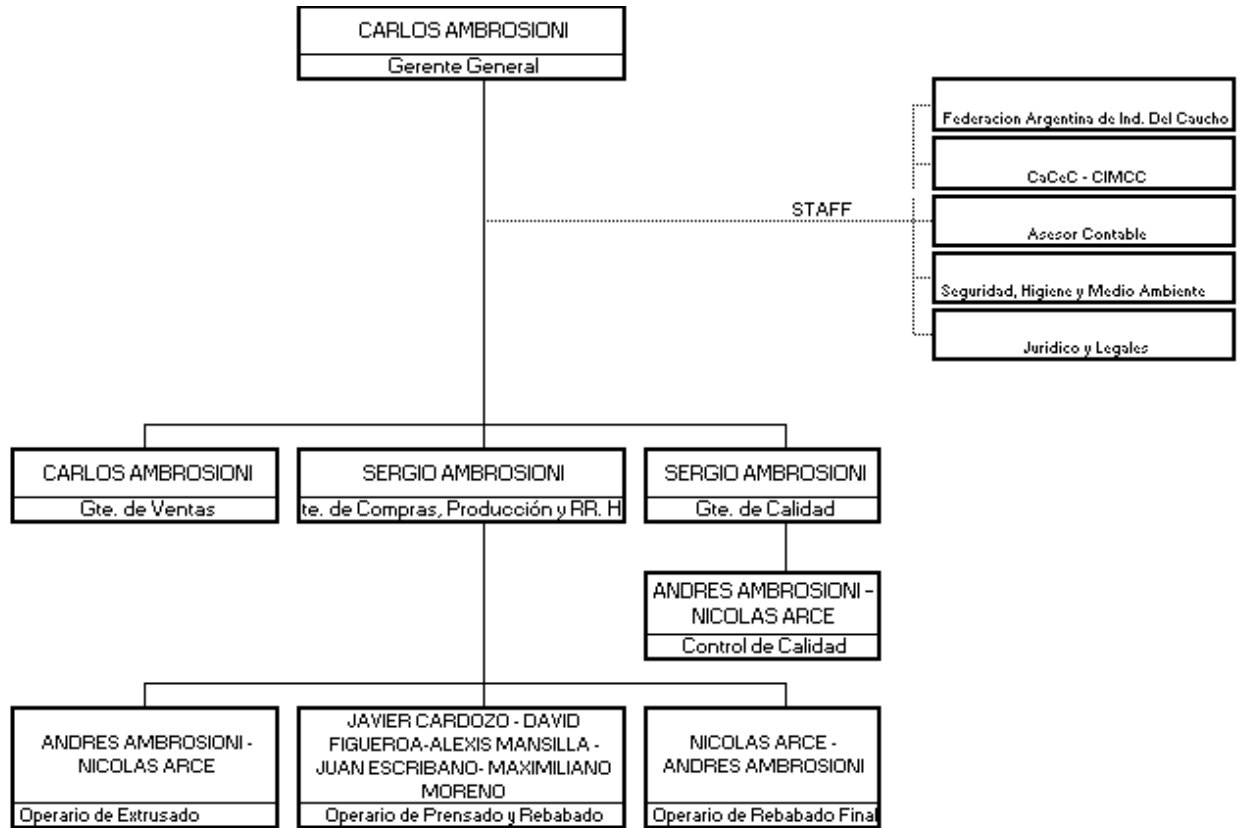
CARLOS AMBROSIONI
Gerente General

STAFF

Federacion Argentina de Ind. Del Caucho

CaCeC - CIMCC

Asesor Contable

Seguridad, Higiene y Medio Ambiente

Juridico y Legales

CARLOS AMBROSIONI
Gte. de Ventas

SERGIO AMBROSIONI
te. de Compras, Producción y RR. H

SERGIO AMBROSIONI
Gte. de Calidad

ANDRES AMBROSIONI - NICOLAS ARCE
Control de Calidad

ANDRES AMBROSIONI - NICOLAS ARCE
Operario de Extrusado

JAVIER CARDOZO - DAVID FIGUEROA-ALEXIS MANSILLA - JUAN ESCRIBANO- MAXIMILIANO MORENO
Operario de Prensado y Rebabado

NICOLAS ARCE - ANDRES AMBROSIONI
Operario de Rebabado Final